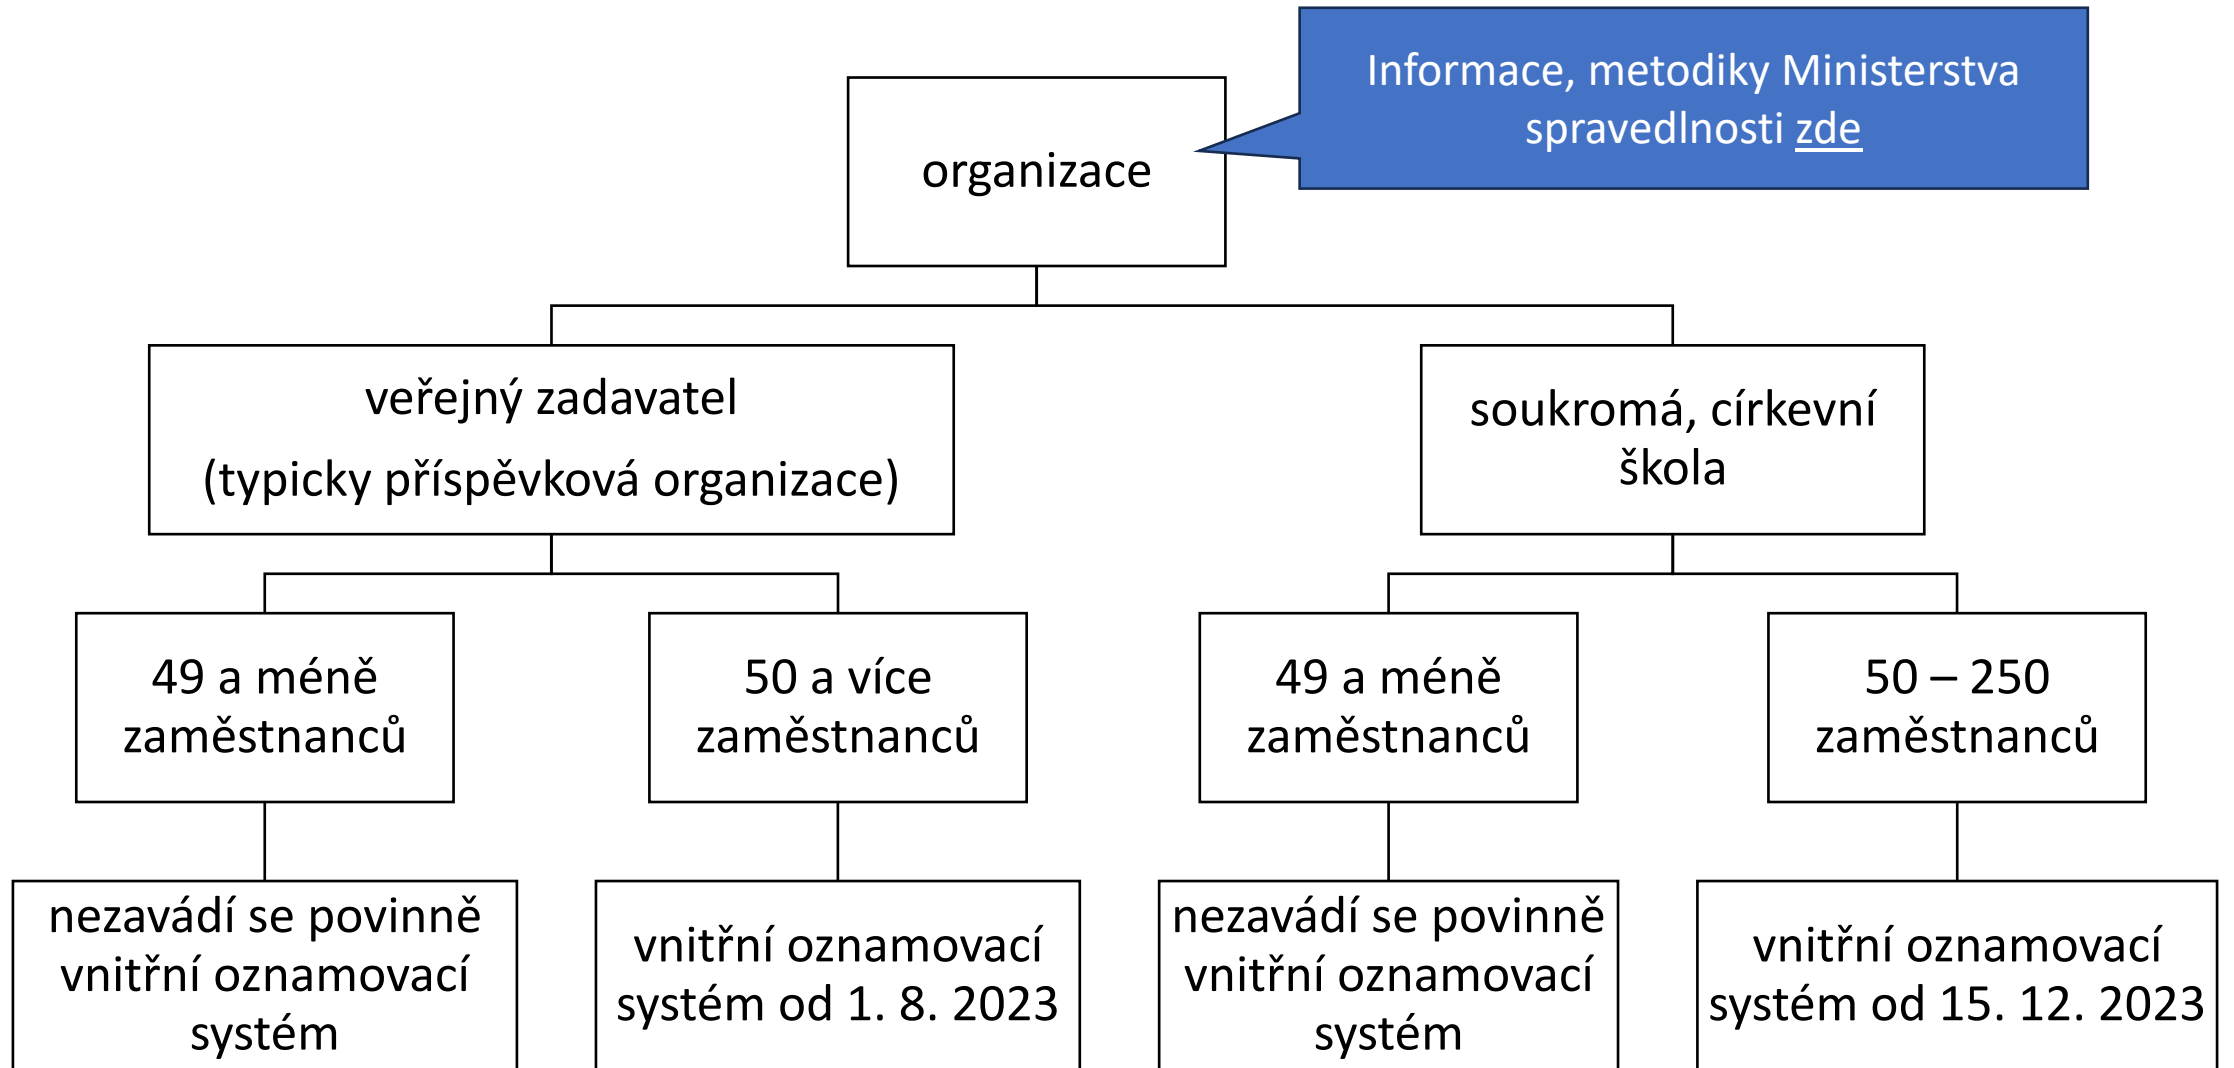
organizace

Informace, metodiky Ministerstva spravedlnosti zde

veřejný zadavatel
(typicky příspěvková organizace)

soukromá, církevní škola

49 a méně zaměstnanců

50 a více zaměstnanců

49 a méně zaměstnanců

50 – 250 zaměstnanců

nezavádí se povinně vnitřní oznamovací systém

vnitřní oznamovací systém od 1. 8. 2023

nezavádí se povinně vnitřní oznamovací systém

vnitřní oznamovací systém od 15. 12. 2023